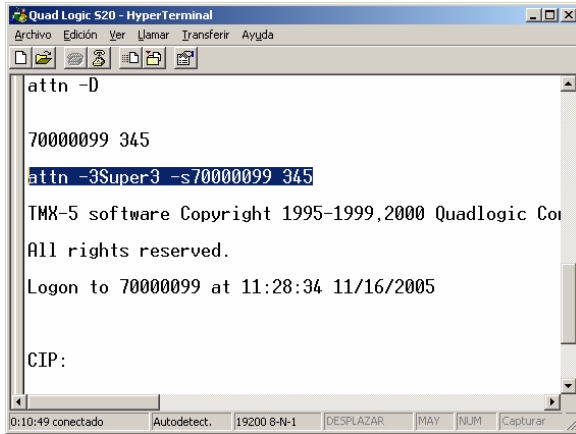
Quad Logic S20 - HyperTerminal

Archivo Edición Ver Llamar Transferir Ayuda

attn -D

70000099 345

attn -3Super3 -s70000099 345

TMX-5 software Copyright 1995-1999,2000 Quadlogic Co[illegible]

All rights reserved.

Logon to 70000099 at 11:28:34 11/16/2005

CIP:

0:10:49 conectado | Autodetect. | 19200 8-N-1 | DESPLAZAR | MAY | NUM | Capturar